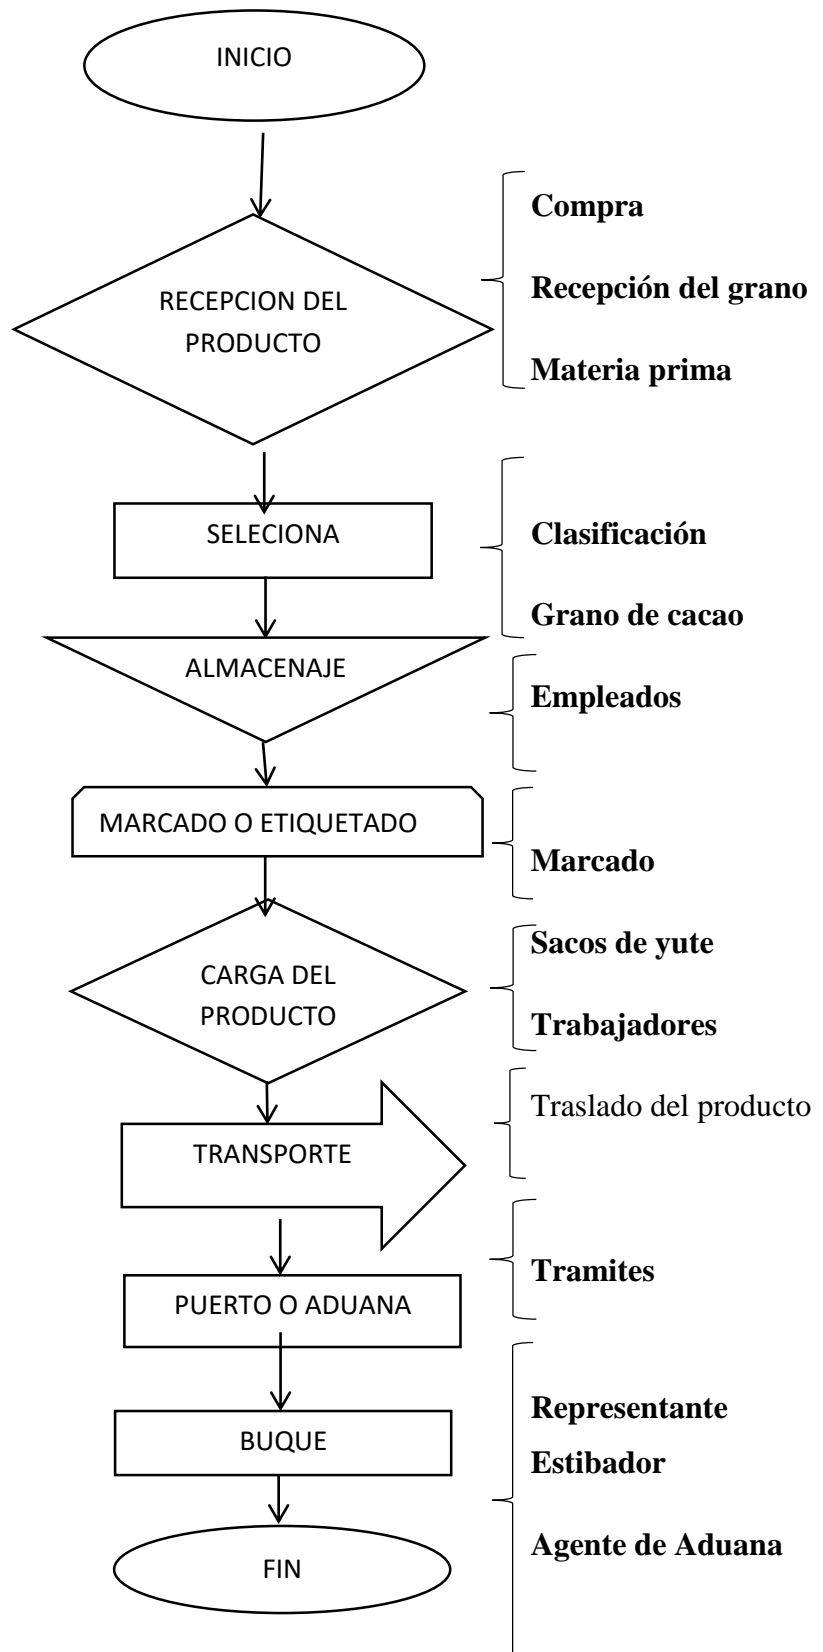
INICIO

RECEPCION DEL PRODUCTO

Compra

Recepción del grano

Materia prima

SELECIONA

Clasificación

Grano de cacao

ALMACENAJE

Empleados

MARCADO O ETIQUETADO

Marcado

CARGA DEL PRODUCTO

Sacos de yute

Trabajadores

TRANSPORTE

Traslado del producto

PUERTO O ADUANA

Tramites

BUQUE

FIN

Representante

Estibador

Agente de Aduana